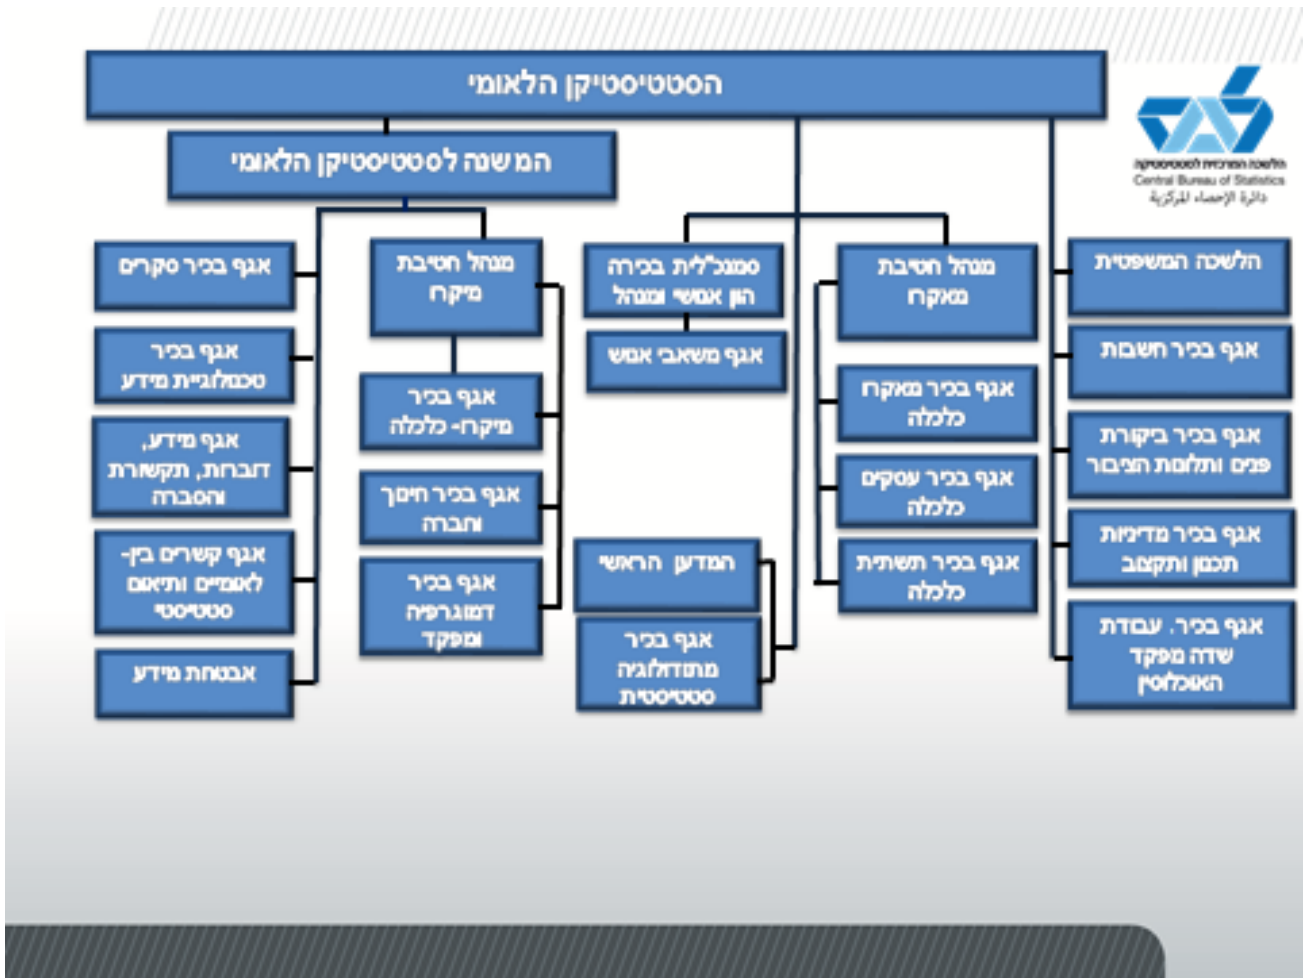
הסטטיסטיקן הלאומי

המשנה לסטטיסטיקן הלאומי

הלשכה המרכזית לסטטיסטיקה
Central Bureau of Statistics
دائرة الإحصاء المركزية

הלשכה המשפטית

אגף בכיר חשבות

אגף בכיר ביקורת פנים ותלונות הציבור

אגף בכיר מדיניות תכנון ותקצוב

אגף בכיר. עבודת שדה מפקד האוכלוסין

מנהל חטיבת מאקרו

אגף בכיר מאקרו כלכלה

אגף בכיר עסקים כלכלה

אגף בכיר תשתית כלכלה

סמנכ"לית בכירה הון אנושי ומנהל

אגף משאבי אנוש

המדען הראשי

אגף בכיר מתודולוגיה סטטיסטית

מנהל חטיבת מיקרו

אגף בכיר מיקרו- כלכלה

אגף בכיר חינוך וחברה

אגף בכיר דמוגרפיה ומפקד

אגף בכיר סקרים

אגף בכיר טכנולוגיית מידע

אגף מידע, דוברות, תקשורת והסברה

אגף קשרים בין-לאומיים ותיאום סטטיסטי

אבטחת מידע